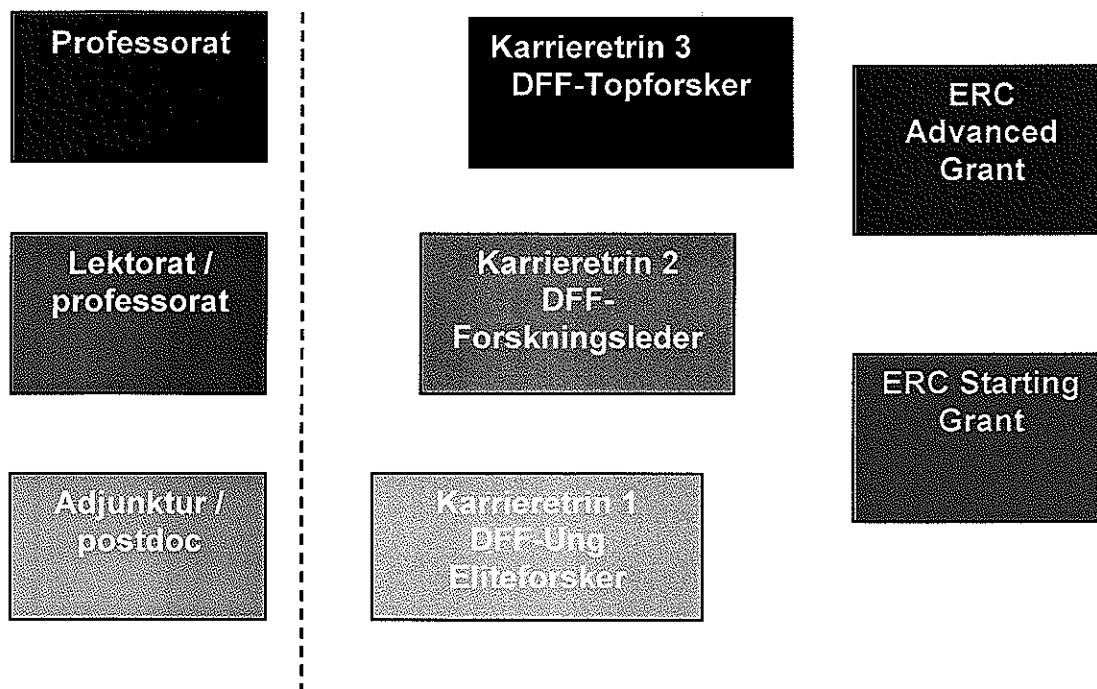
Professorat

Karrieretrin 3
DFF-Topforsker

ERC
Advanced
Grant

Lektorat /
professorat

Karrieretrin 2
DFF-
Forskningsleder

ERC Starting
Grant

Adjunktur /
postdoc

Karrieretrin 1
DFF-Ung
Eliteforsker